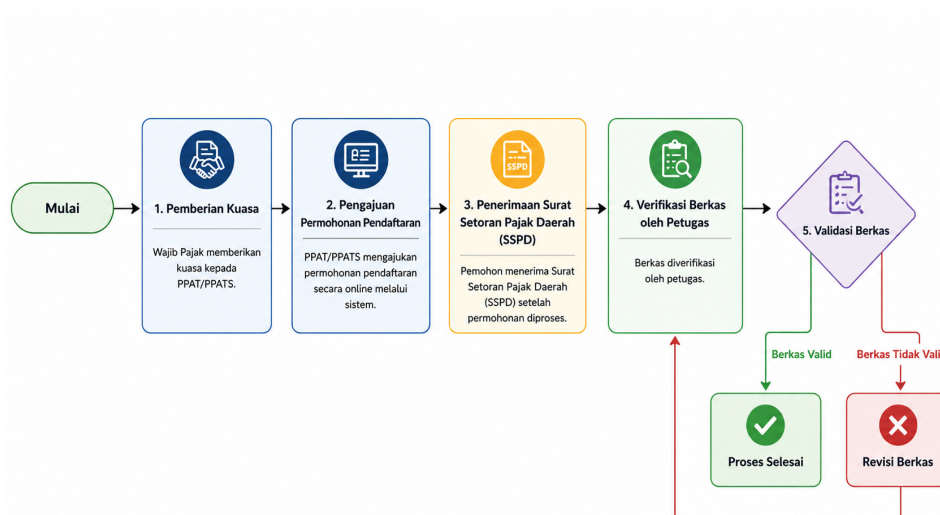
Mulai

1. Pemberian Kuasa

Wajib Pajak memberikan kuasa kepada PPAT/PPATS.

2. Pengajuan Permohonan Pendaftaran

PPAT/PPATS mengajukan permohonan pendaftaran secara online melalui sistem.

SSPD

3. Penerimaan Surat Setoran Pajak Daerah (SSPD)

Pemohon menerima Surat Setoran Pajak Daerah (SSPD) setelah permohonan diproses.

4. Verifikasi Berkas oleh Petugas

Berkas diverifikasi oleh petugas.

5. Validasi Berkas

Berkas Valid

Berkas Tidak Vali

Proses Selesai

Revisi Berkas